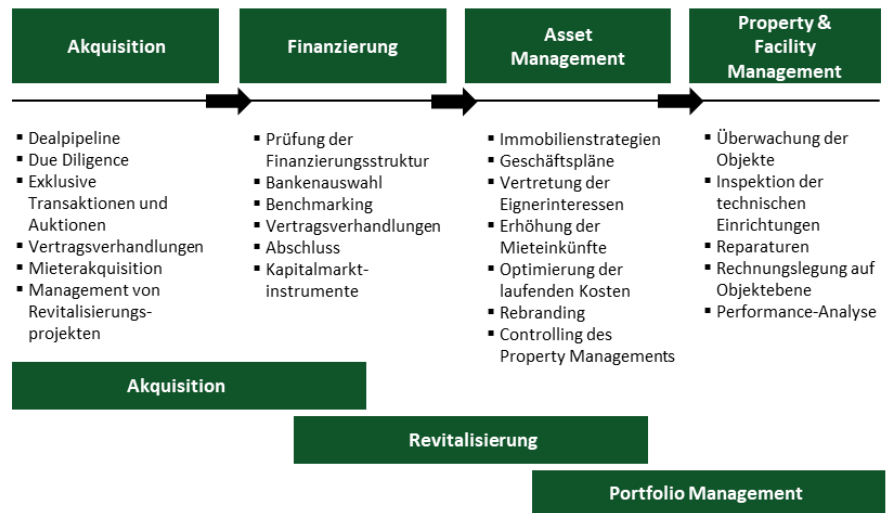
Akquisition

- Dealpipeline
- Due Diligence
- Exklusive Transaktionen und Auktionen
- Vertragsverhandlungen
- Mieterakquisition
- Management von Revitalisierungsprojekten

Finanzierung

- Prüfung der Finanzierungsstruktur
- Bankenauswahl
- Benchmarking
- Vertragsverhandlungen
- Abschluss
- Kapitalmarktinstrumente

Asset Management

- Immobilienstrategien
- Geschäftspläne
- Vertretung der Eignerinteressen
- Erhöhung der Mieteinkünfte
- Optimierung der laufenden Kosten
- Rebranding
- Controlling des Property Managements

Property & Facility Management

- Überwachung der Objekte
- Inspektion der technischen Einrichtungen
- Reparaturen
- Rechnungslegung auf Objektebene
- Performance-Analyse

Akquisition

Revitalisierung

Portfolio Management